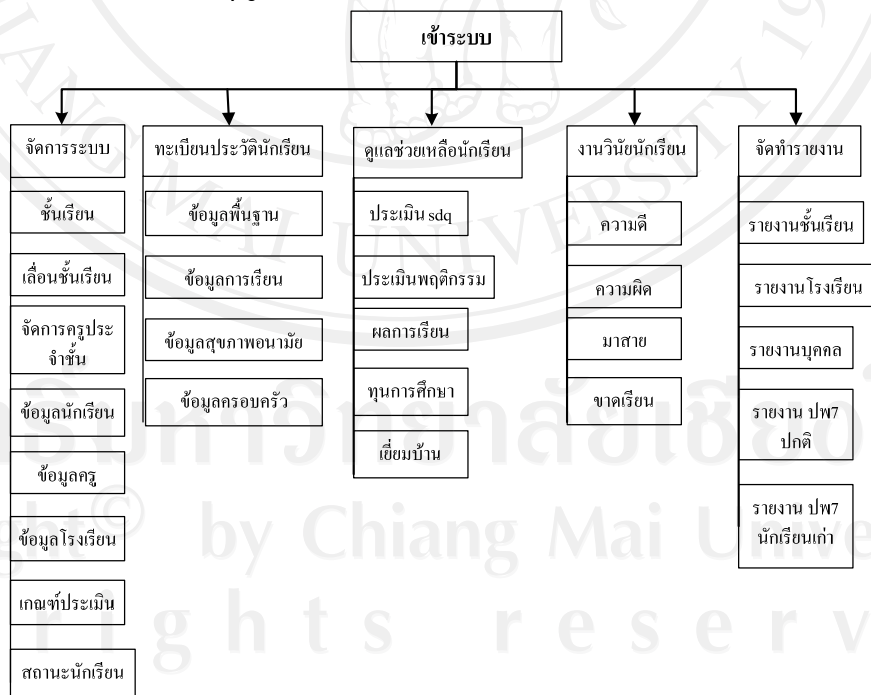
เข้าระบบ

จัดการระบบ

ชั้นเรียน

เลื่อนชั้นเรียน

จัดการครูประจำชั้น

ข้อมูลนักเรียน

ข้อมูลครู

ข้อมูลโรงเรียน

เกณฑ์ประเมิน

สถานะนักเรียน

ทะเบียนประวัตินักเรียน

ข้อมูลพื้นฐาน

ข้อมูลการเรียน

ข้อมูลสุขภาพอนามัย

ข้อมูลครอบครัว

ดูแลช่วยเหลือนักเรียน

ประเมิน sdq

ประเมินพฤติกรรม

ผลการเรียน

ทุนการศึกษา

เยี่ยมบ้าน

งานวินัยนักเรียน

ความดี

ความผิด

มาสาย

ขาดเรียน

จัดทำรายงาน

รายงานชั้นเรียน

รายงานโรงเรียน

รายงานบุคคล

รายงาน ปพ7 ปกติ

รายงาน ปพ7 นักเรียนเก่า

by Chiang Mai University

rights reserved